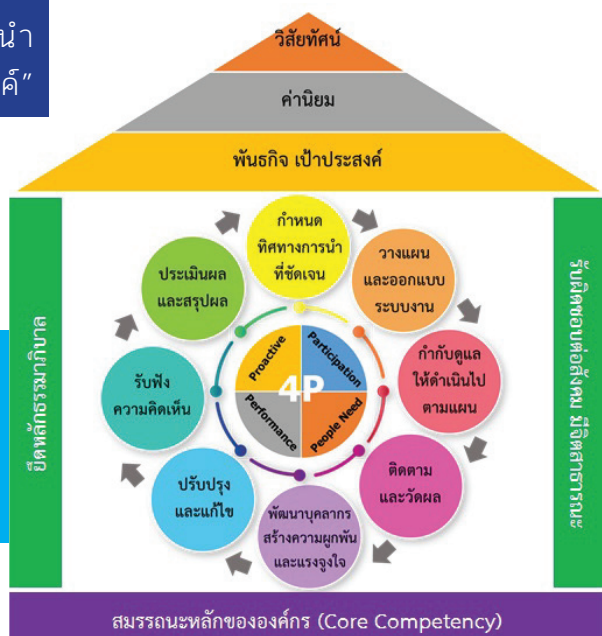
นำ
ค์"

วิสัยทัศน์

ค่านิยม

พันธกิจ เป้าประสงค์

ยึดหลักธรรมาภิบาล

กำหนดทิศทางการนำที่ชัดเจน

วางแผนและออกแบบระบบงาน

กำกับดูแลให้ดำเนินไปตามแผน

ติดตามและวัดผล

พัฒนาบุคลากร สร้างความผูกพันและแรงจูงใจ

ปรับปรุงและแก้ไข

รับฟังความคิดเห็น

ประเมินผลและสรุปผล

Proactive

Participation

4P

Performance

People Need

รับผิดชอบต่อสังคม มีจิตสาธารณะ

สมรรถนะหลักขององค์กร (Core Competency)